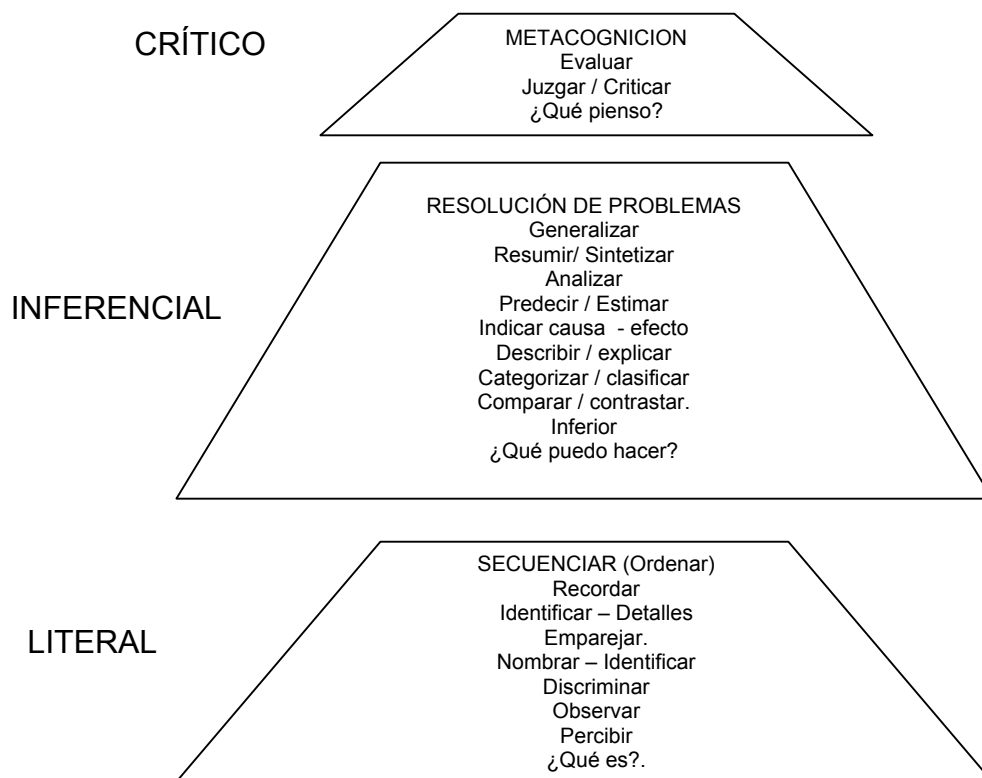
CRÍTICO

METACOGNICION
Evaluar
Juzgar / Criticar
¿Qué pienso?

INFERENCIAL

RESOLUCIÓN DE PROBLEMAS
Generalizar
Resumir/ Sintetizar
Analizar
Predecir / Estimar
Indicar causa - efecto
Describir / explicar
Categorizar / clasificar
Comparar / contrastar.
Inferior
¿Qué puedo hacer?

LITERAL

SECUENCIAR (Ordenar)
Recordar
Identificar – Detalles
Emparejar.
Nombrar – Identificar
Discriminar
Observar
Percibir
¿Qué es?.